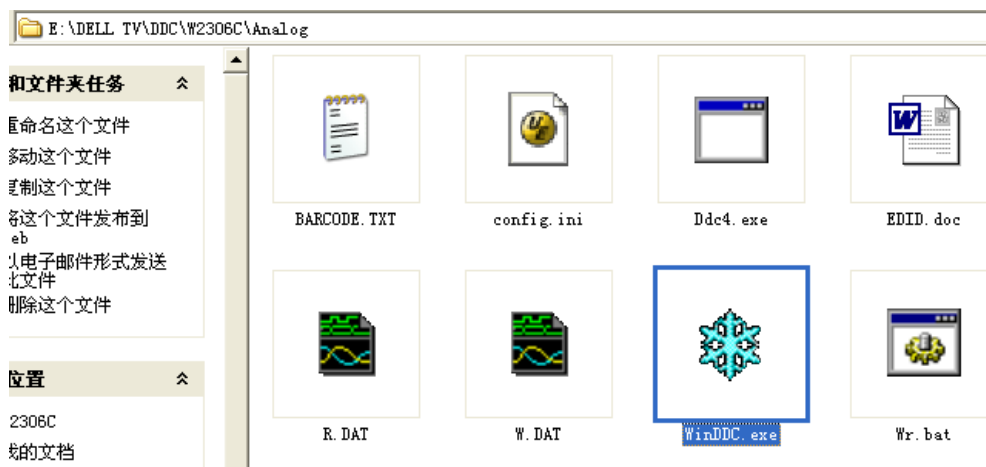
E:\DELL TV\DDC\W2306C\Analog

和文件夹任务

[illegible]命名这个文件
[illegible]动这个文件
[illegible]制这个文件
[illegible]这个文件发布到
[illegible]eb
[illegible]电子邮件形式发送
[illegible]文件
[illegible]除这个文件

位置

2306C
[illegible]的文档

BARCODE.TXT
config.ini
Ddc4.exe
EDID.doc
R.DAT
W.DAT
WinDDC.exe
Wr.bat